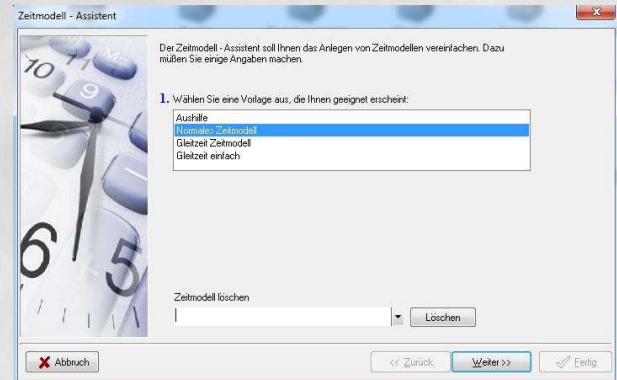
Zeitmodell - Assistent

Der Zeitmodell - Assistent soll Ihnen das Anlegen von Zeitmodellen vereinfachen. Dazu müßen Sie einige Angaben machen.

1. Wählen Sie eine Vorlage aus, die Ihnen geeignet erscheint:

Aushilfe
Normales Zeitmodell
Gleitzeit Zeitmodell
Gleitzeit einfach

Zeitmodell löschen

Löschen

Abbruch

<< Zurück

Weiter >>

Fertig